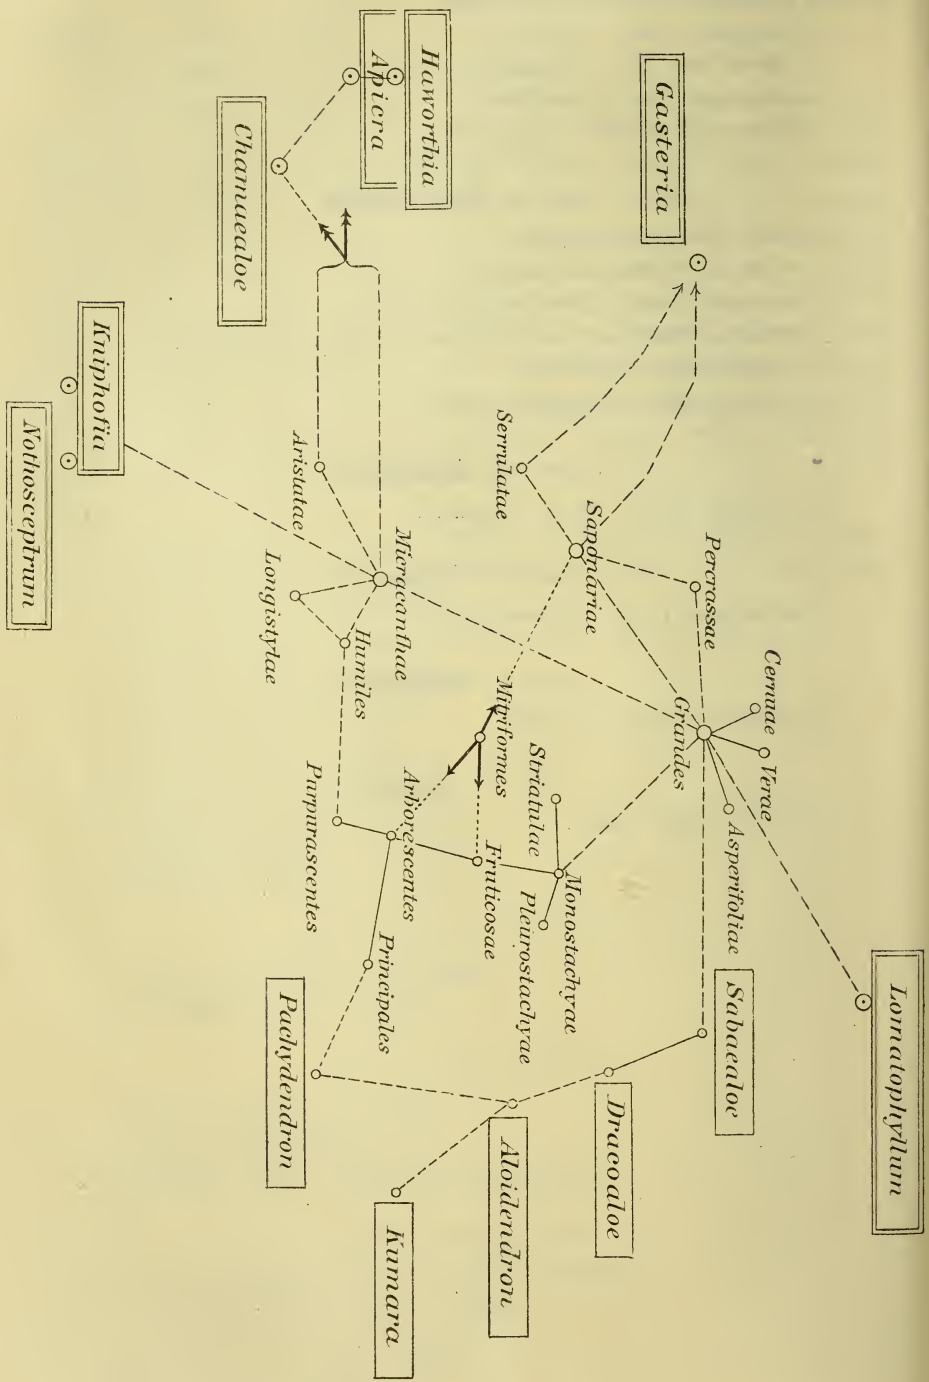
Gasteria

Haworthia

Apicra

Chamaealoe

Kniphofia

Notbosceptrum

Serrulatae

Saponariae

Percrassae

Cernuae

Verae

Asperifoliae

Grandes

Microcanthae

Aristatae

Longistylae

Humiles

Mitriformes

Striatulae

Arborescentes

Purpurascentes

Fruticosae

Monostachyae

Pleurostachyae

Principales

Lomatophyllum

Sabaealoe

Dracoaloe

Pachydendron

Aloidendron

Kumara